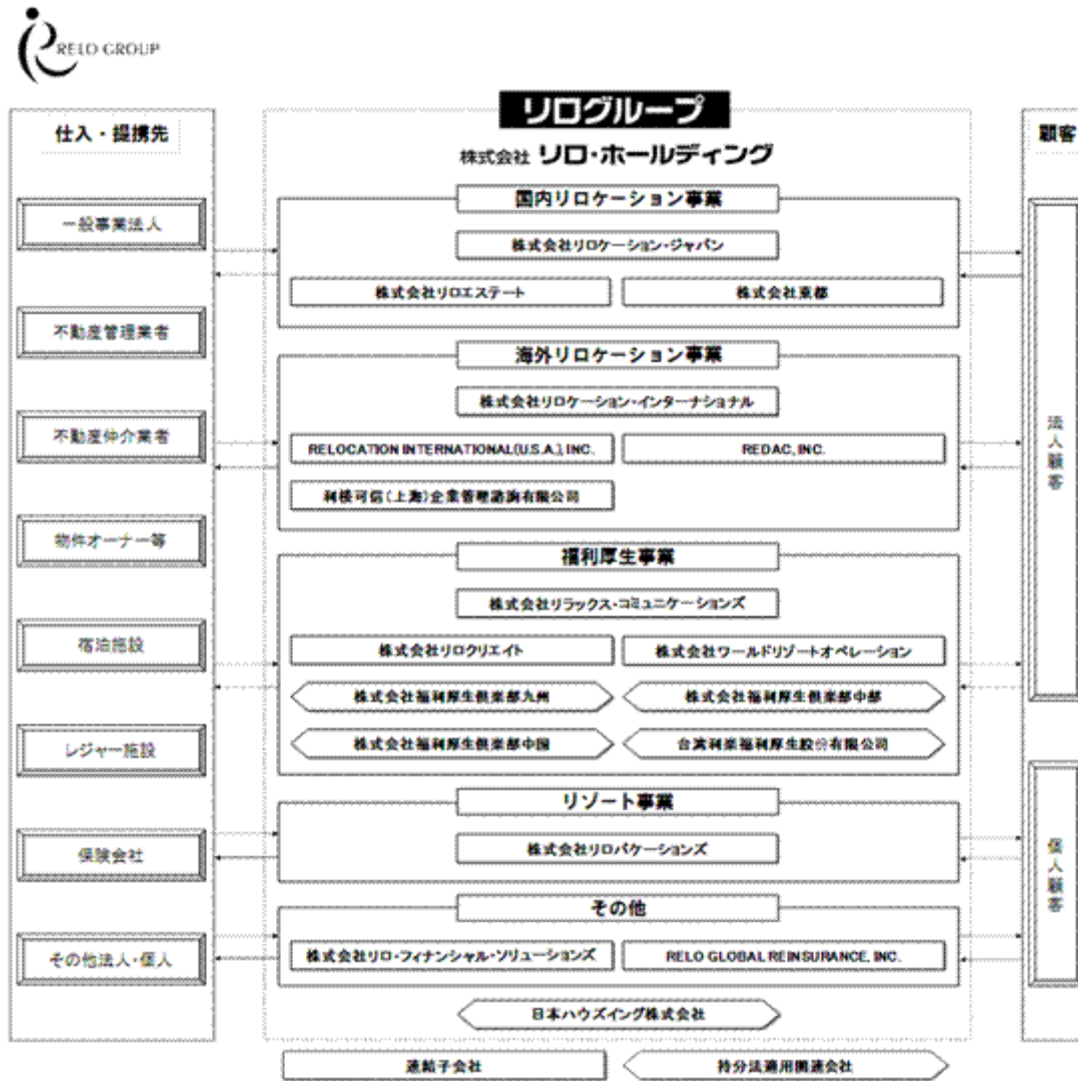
RELO GROUP

リログループ

仕入・提携先

顧客

株式会社 リロ・ホールディング

国内リロケーション事業

株式会社リロケーション・ジャパン

株式会社リロエステート

株式会社東都

海外リロケーション事業

株式会社リロケーション・インターナショナル

RELOCATION INTERNATIONAL(U.S.A.), INC.

REDAC, INC.

利核可信(上海)企業管理諮詢有限公司

福利厚生事業

株式会社リラックス・コミュニケーションズ

株式会社リロクリエイト

株式会社ワールドリゾートオペレーション

株式会社福利厚生倶楽部九州

株式会社福利厚生倶楽部中部

株式会社福利厚生倶楽部中国

台湾利楽福利厚生股份有限公司

リゾート事業

株式会社リロバケーションズ

その他

株式会社リロ・フィナンシャル・ソリューションズ

RELO GLOBAL REINSURANCE, INC.

日本ハウズイング株式会社

一般事業法人

不動産管理業者

不動産仲介業者

物件オーナー等

宿泊施設

レジャー施設

保険会社

その他法人・個人

法人顧客

個人顧客

連結子会社

持分法適用関連会社